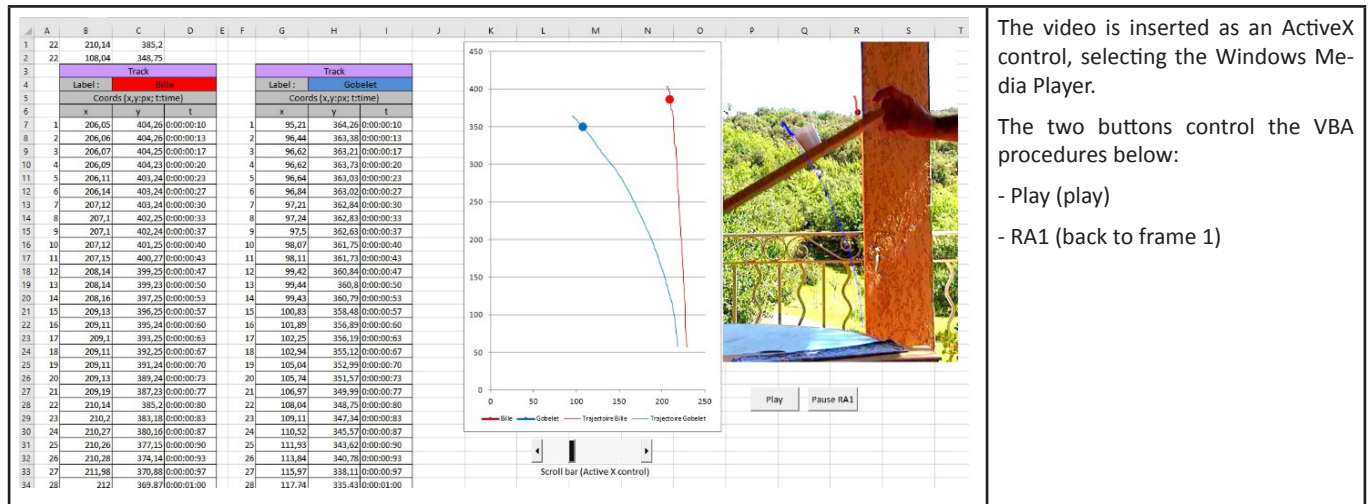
| | A | B | C | D | E | F | G | H | I |
|---|---|---|---|---|---|---|---|---|---|
| 1 | 22 | 210,14 | 385,2 | | | | | | |
| 2 | 22 | 108,04 | 348,75 | | | | | | |
| 3 | | Track | | | | | Track | | |
| 4 | | Label : | Bille | | | | Label : | Gobelet | |
| 5 | | Coords (x,y:px; t:time) | | | | | Coords (x,y:px; t:time) | | |
| 6 | | x | y | t | | | x | y | t |
| 7 | 1 | 206,05 | 404,26 | 0:00:00:10 | | 1 | 95,21 | 364,26 | 0:00:00:10 |
| 8 | 2 | 206,06 | 404,26 | 0:00:00:13 | | 2 | 96,44 | 363,38 | 0:00:00:13 |
| 9 | 3 | 206,07 | 404,25 | 0:00:00:17 | | 3 | 96,62 | 363,21 | 0:00:00:17 |
| 10 | 4 | 206,09 | 404,23 | 0:00:00:20 | | 4 | 96,62 | 363,73 | 0:00:00:20 |
| 11 | 5 | 206,11 | 403,24 | 0:00:00:23 | | 5 | 96,64 | 363,03 | 0:00:00:23 |
| 12 | 6 | 206,14 | 403,24 | 0:00:00:27 | | 6 | 96,84 | 363,02 | 0:00:00:27 |
| 13 | 7 | 207,12 | 403,24 | 0:00:00:30 | | 7 | 97,21 | 362,84 | 0:00:00:30 |
| 14 | 8 | 207,1 | 402,25 | 0:00:00:33 | | 8 | 97,24 | 362,83 | 0:00:00:33 |
| 15 | 9 | 207,1 | 402,24 | 0:00:00:37 | | 9 | 97,5 | 362,63 | 0:00:00:37 |
| 16 | 10 | 207,12 | 401,25 | 0:00:00:40 | | 10 | 98,07 | 361,75 | 0:00:00:40 |
| 17 | 11 | 207,15 | 400,27 | 0:00:00:43 | | 11 | 98,11 | 361,73 | 0:00:00:43 |
| 18 | 12 | 208,14 | 399,25 | 0:00:00:47 | | 12 | 99,42 | 360,84 | 0:00:00:47 |
| 19 | 13 | 208,14 | 399,23 | 0:00:00:50 | | 13 | 99,44 | 360,8 | 0:00:00:50 |
| 20 | 14 | 208,16 | 397,25 | 0:00:00:53 | | 14 | 99,43 | 360,79 | 0:00:00:53 |
| 21 | 15 | 209,13 | 396,25 | 0:00:00:57 | | 15 | 100,83 | 358,48 | 0:00:00:57 |
| 22 | 16 | 209,11 | 395,24 | 0:00:00:60 | | 16 | 101,89 | 356,89 | 0:00:00:60 |
| 23 | 17 | 209,1 | 393,25 | 0:00:00:63 | | 17 | 102,25 | 356,19 | 0:00:00:63 |
| 24 | 18 | 209,11 | 392,25 | 0:00:00:67 | | 18 | 102,94 | 355,12 | 0:00:00:67 |
| 25 | 19 | 209,11 | 391,24 | 0:00:00:70 | | 19 | 105,04 | 352,99 | 0:00:00:70 |
| 26 | 20 | 209,13 | 389,24 | 0:00:00:73 | | 20 | 105,74 | 351,57 | 0:00:00:73 |
| 27 | 21 | 209,19 | 387,23 | 0:00:00:77 | | 21 | 106,97 | 349,99 | 0:00:00:77 |
| 28 | 22 | 210,14 | 385,2 | 0:00:00:80 | | 22 | 108,04 | 348,75 | 0:00:00:80 |
| 29 | 23 | 210,2 | 383,18 | 0:00:00:83 | | 23 | 109,11 | 347,34 | 0:00:00:83 |
| 30 | 24 | 210,27 | 380,16 | 0:00:00:87 | | 24 | 110,52 | 345,57 | 0:00:00:87 |
| 31 | 25 | 210,26 | 377,15 | 0:00:00:90 | | 25 | 111,93 | 343,62 | 0:00:00:90 |
| 32 | 26 | 210,28 | 374,14 | 0:00:00:93 | | 26 | 113,84 | 340,78 | 0:00:00:93 |
| 33 | 27 | 211,98 | 370,88 | 0:00:00:97 | | 27 | 115,97 | 338,11 | 0:00:00:97 |
| 34 | 28 | 212 | 369,87 | 0:00:01:00 | | 28 | 117,74 | 335,43 | 0:00:01:00 |

J K L M N O P Q R S T

450
400
350
300
250
200
150
100
50
0
0 50 100 150 200 250

Bille  Gobelet  Trajectoire Bille  Trajectoire Gobelet

Play    Pause RA1

Scroll bar (Active X control)

The video is inserted as an ActiveX control, selecting the Windows Media Player.

The two buttons control the VBA procedures below:

- Play (play)

- RA1 (back to frame 1)